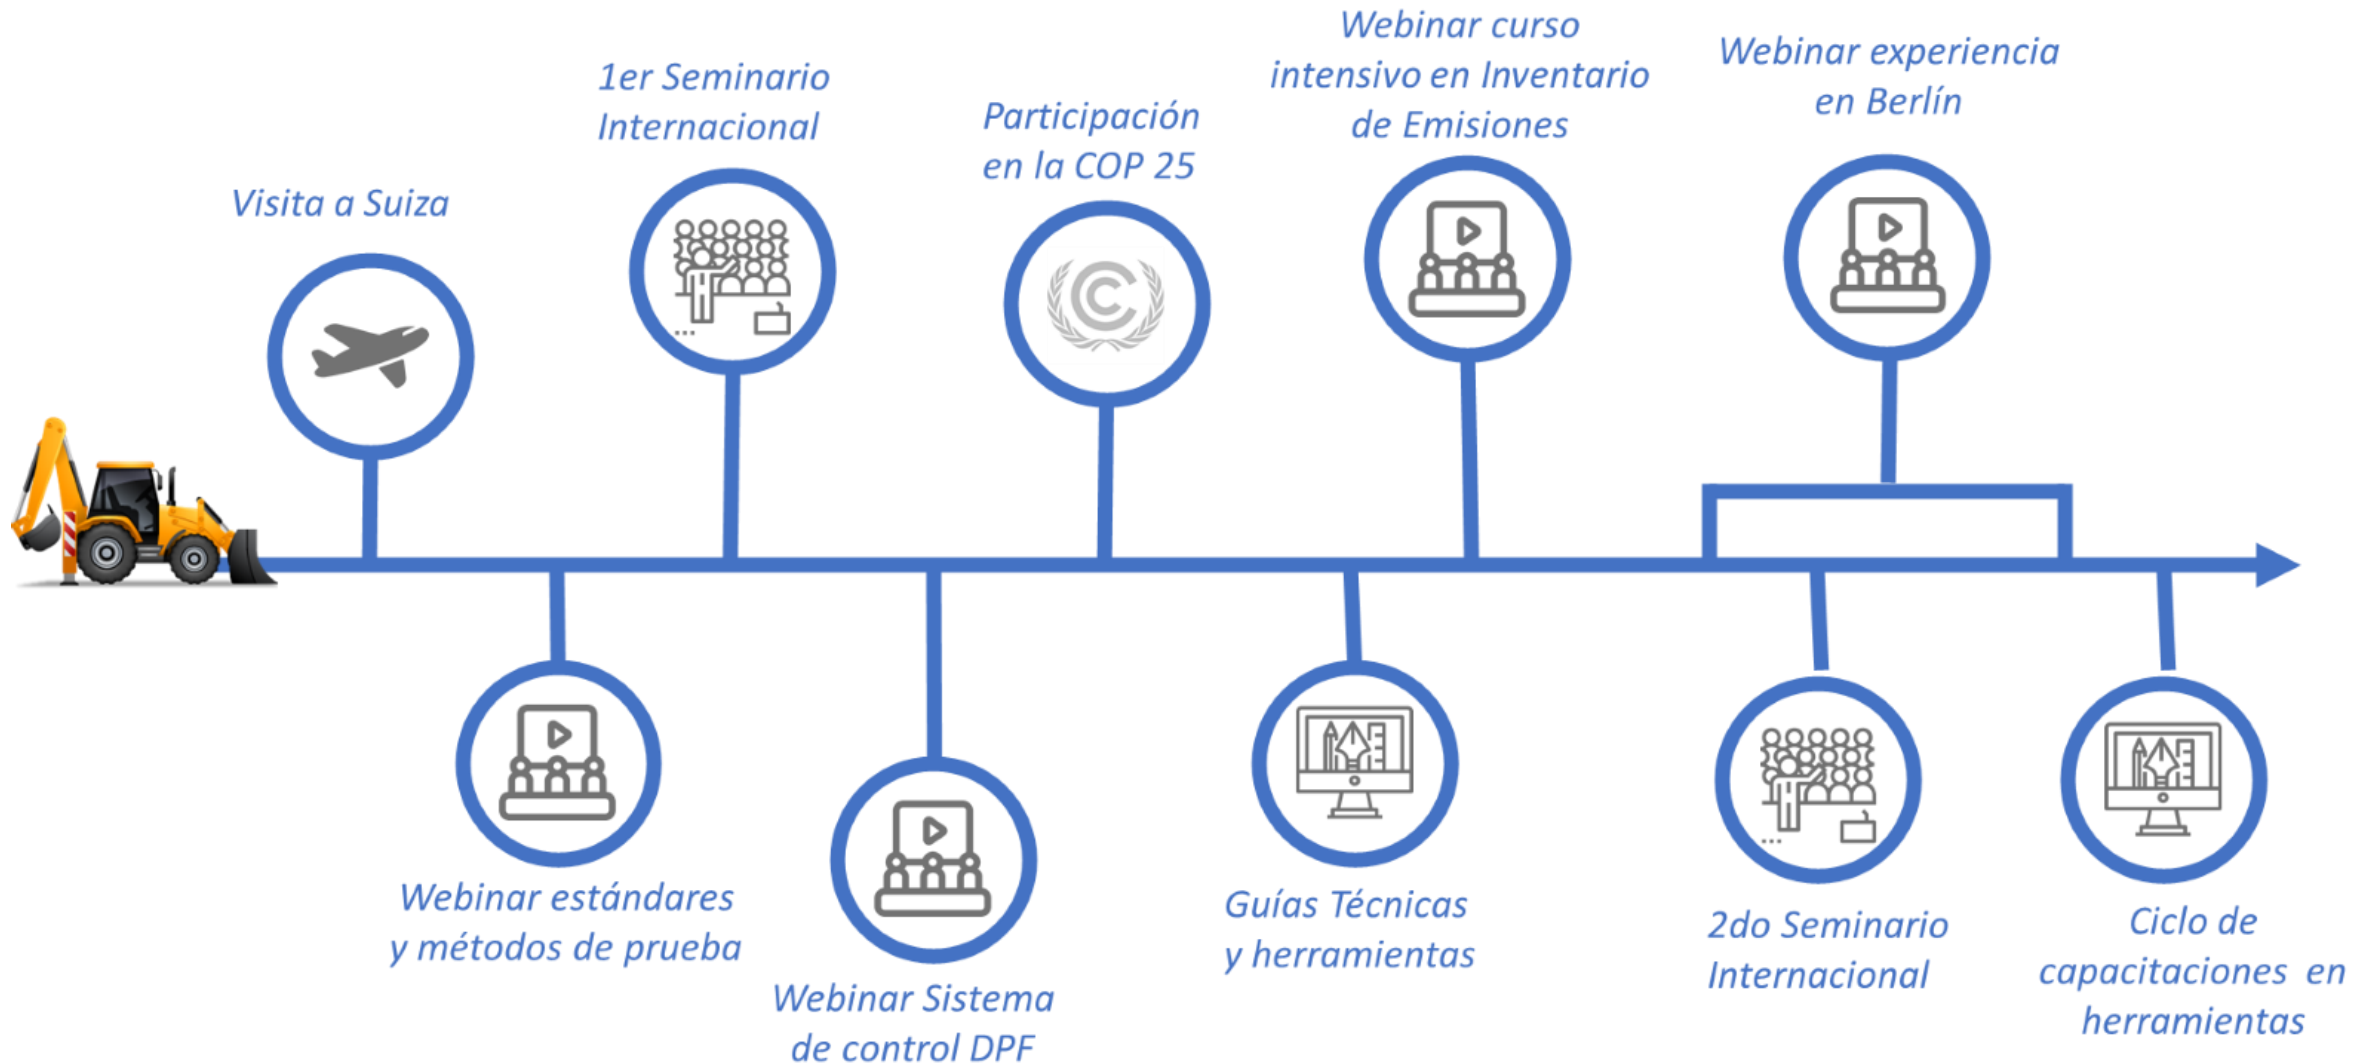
Visita a Suiza

1er Seminario Internacional

Participación en la COP 25

Webinar curso intensivo en Inventario de Emisiones

Webinar experiencia en Berlín

Webinar estándares y métodos de prueba

Webinar Sistema de control DPF

Guías Técnicas y herramientas

2do Seminario Internacional

Ciclo de capacitaciones en herramientas